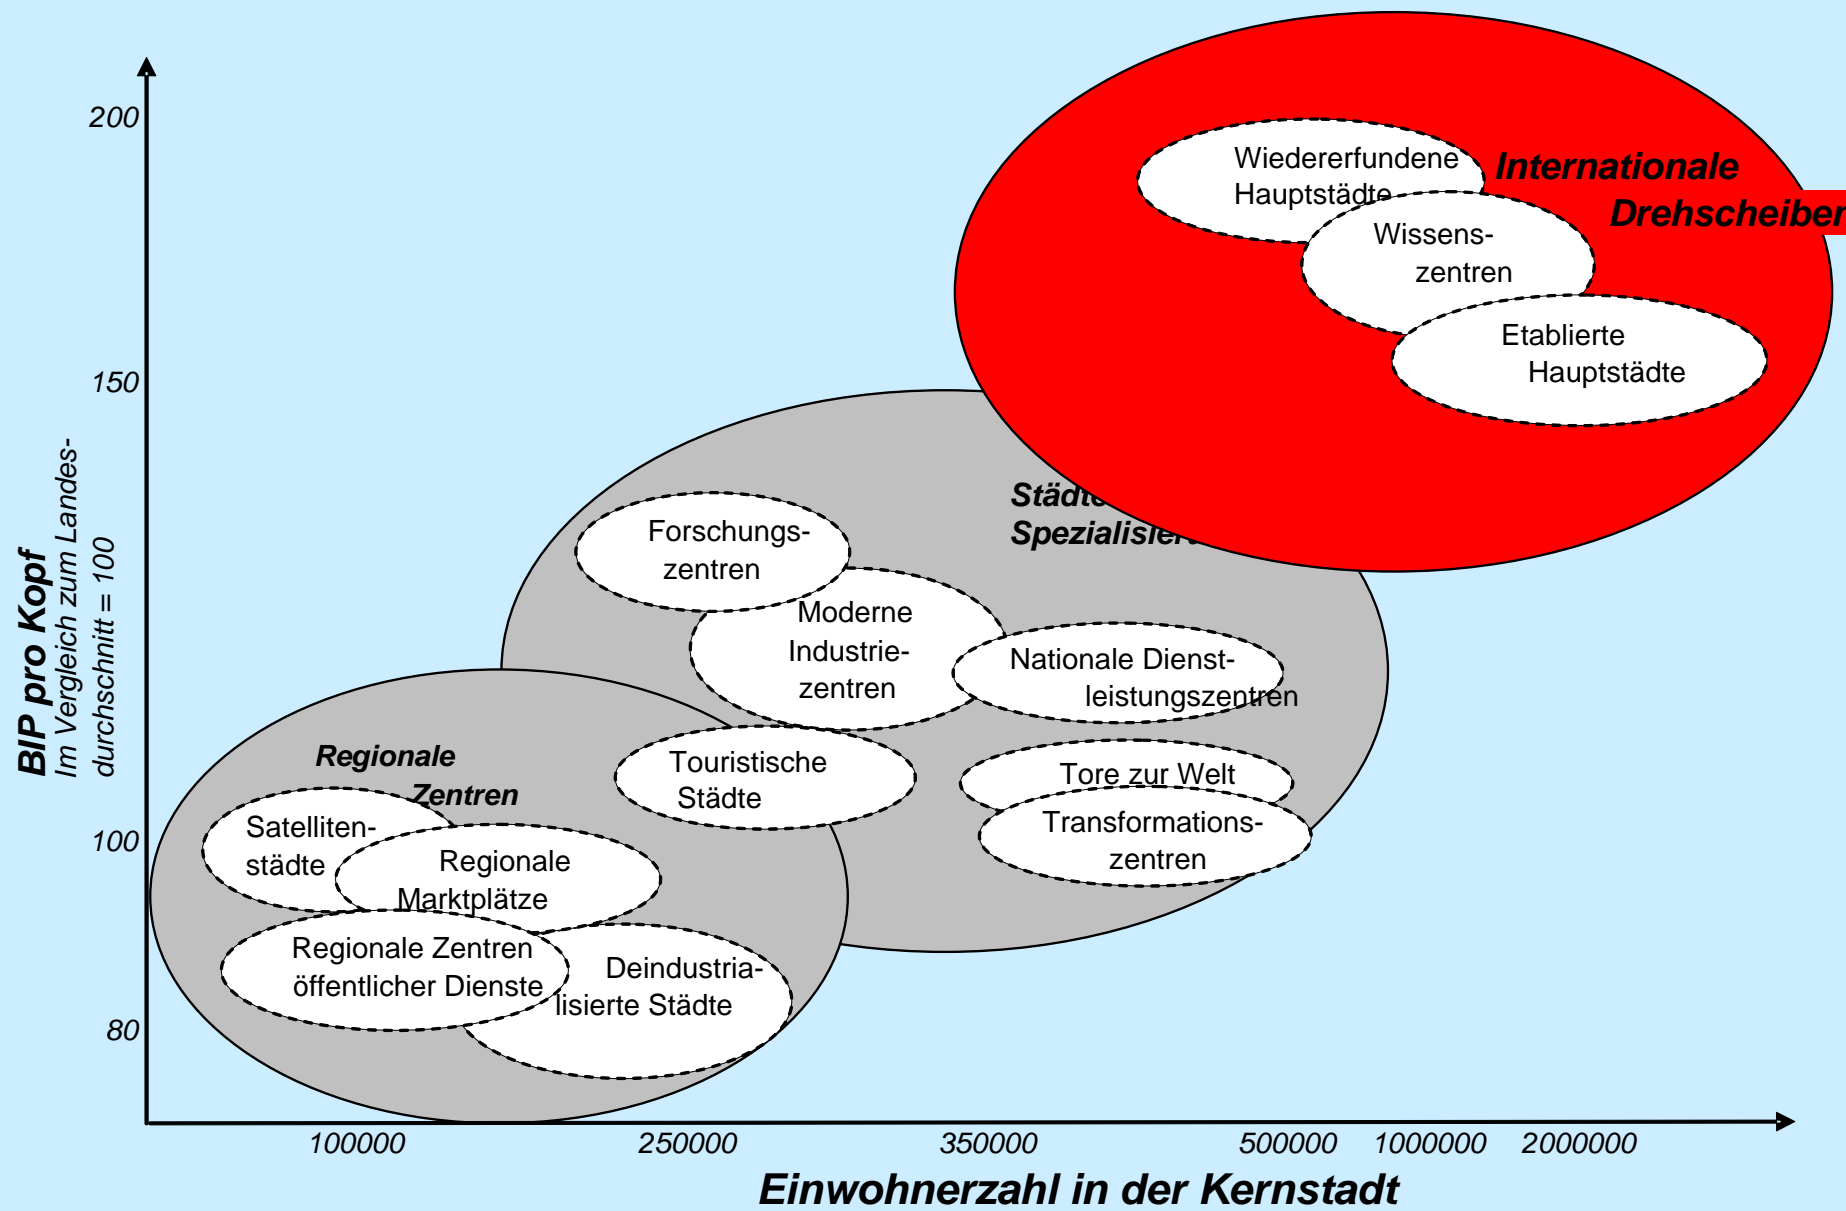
BIP pro Kopf
Im Vergleich zum Landesdurchschnitt = 100

200
150
100
80

Wiedererfundene Hauptstädte
Internationale Drehscheiben
Wissenszentren
Etablierte Hauptstädte

Städte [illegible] Spezialisier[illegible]
Forschungszentren
Moderne Industriezentren
Nationale Dienstleistungszentren
Touristische Städte
Tore zur Welt
Transformationszentren

Regionale Zentren
Satellitenstädte
Regionale Marktplätze
Regionale Zentren öffentlicher Dienste
Deindustrialisierte Städte

100000
250000
350000
500000
1000000
2000000
Einwohnerzahl in der Kernstadt